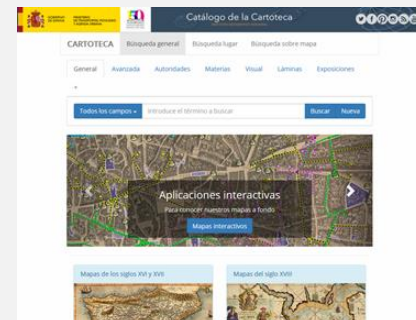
GOBIERNO DE ESPAÑA MINISTERIO DE TRANSPORTES, MOVILIDAD Y AGENDA URBANA

Catálogo de la Cartoteca

CARTOTECA Búsqueda general Búsqueda lugar Búsqueda sobre mapa

General Avanzada Autoridades Materias Visual Láminas Exposiciones

+

Todos los campos ▾ Introduce el término a buscar Buscar Nueva

Aplicaciones interactivas

Para conocer nuestros mapas a fondo

Mapas interactivos

Mapas de los siglos XVI y XVII

Mapas del siglo XVIII